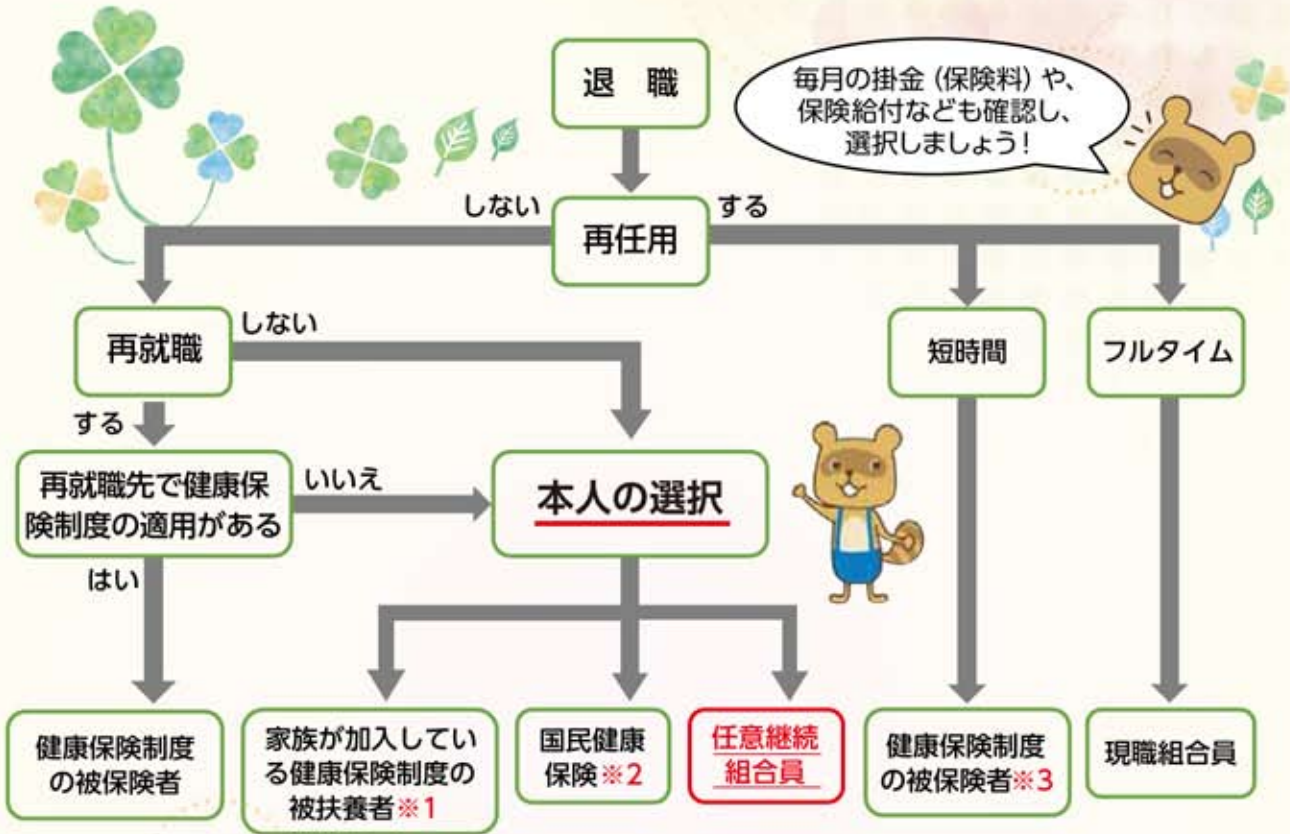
退　職

毎月の掛金（保険料）や、保険給付なども確認し、選択しましょう！

しない
再任用
する

再就職
しない

短時間

フルタイム

する

再就職先で健康保険制度の適用がある

いいえ

本人の選択

はい

健康保険制度の被保険者

家族が加入している健康保険制度の被扶養者※1

国民健康保険※2

任意継続組合員

健康保険制度の被保険者※3

現職組合員